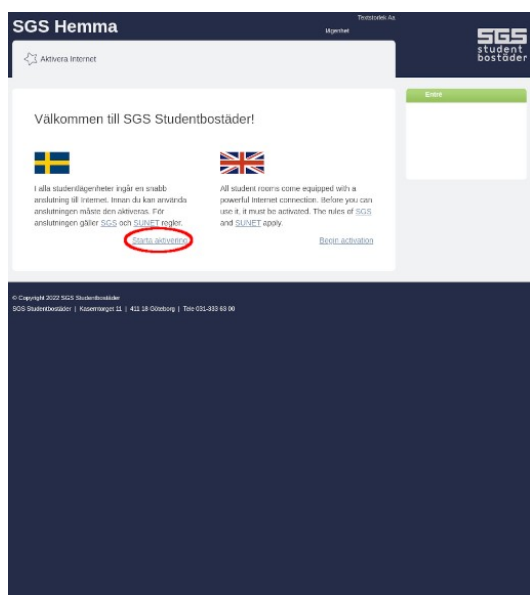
SGS Hemma

Textstorlek Aa

Tillgänglighet

SGS student bostäder

Aktivera Internet

Välkommen till SGS Studentbostäder!

I alla studentlägenheter ingår en snabb anslutning till Internet. Innan du kan använda anslutningen måste den aktiveras. För anslutningen gäller SGS och SUNET regler.

Starta aktivering

All student rooms come equipped with a powerful Internet connection. Before you can use it, it must be activated. The rules of SGS and SUNET apply.

Begin activation

Entré

© Copyright 2022 SGS Studentbostäder

SGS Studentbostäder | Kaserntorget 11 | 411 18 Göteborg | Tele 031-333 63 00